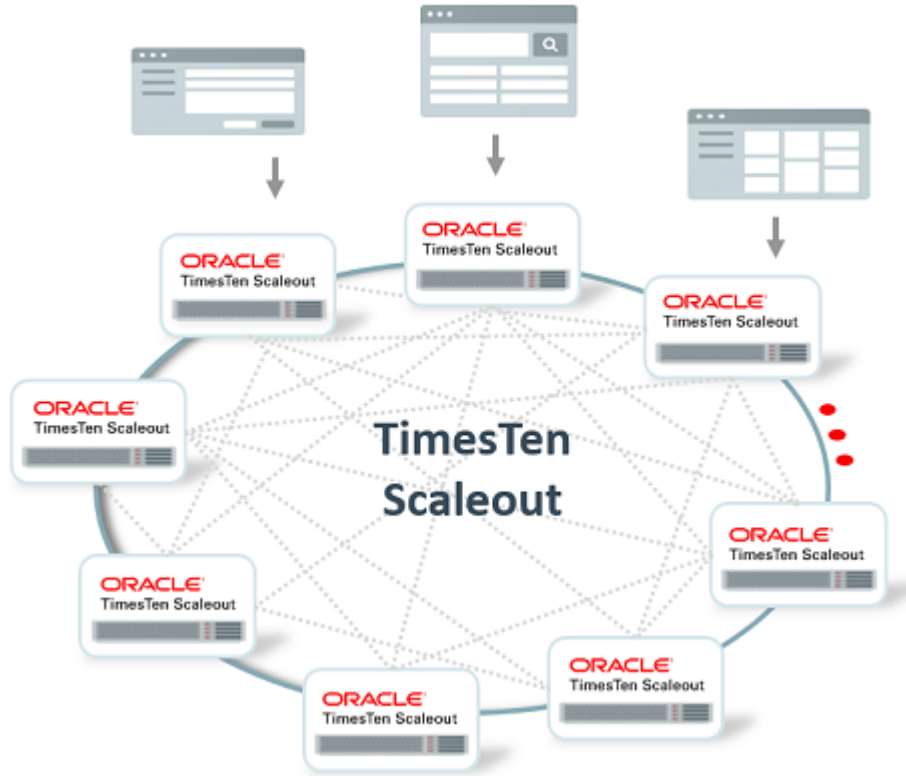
ORACLE
TimesTen Scaleout

ORACLE
TimesTen Scaleout

ORACLE
TimesTen Scaleout

ORACLE
TimesTen Scaleout

TimesTen Scaleout

ORACLE
TimesTen Scaleout

ORACLE
TimesTen Scaleout

ORACLE
TimesTen Scaleout

ORACLE
TimesTen Scaleout